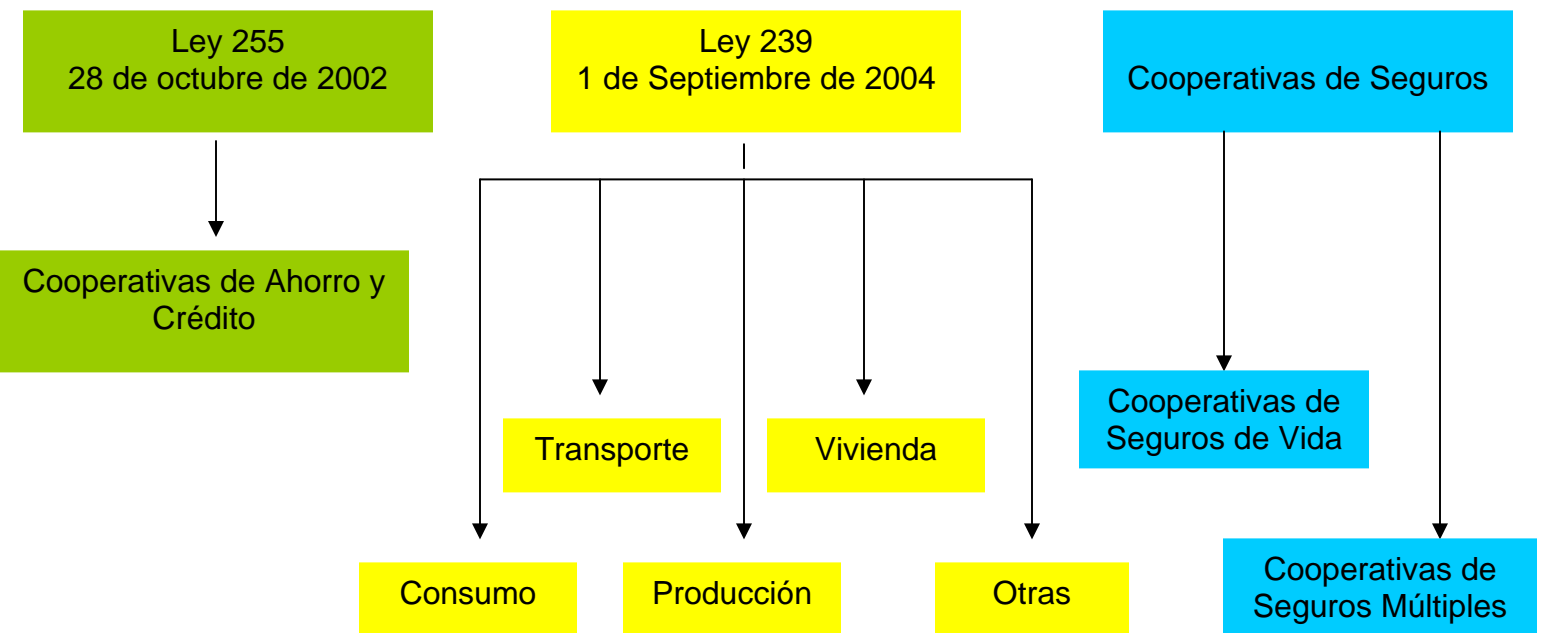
Ley 255
28 de octubre de 2002

Ley 239
1 de Septiembre de 2004

Cooperativas de Seguros

Cooperativas de Ahorro y Crédito

Transporte

Vivienda

Cooperativas de Seguros de Vida

Consumo

Producción

Otras

Cooperativas de Seguros Múltiples